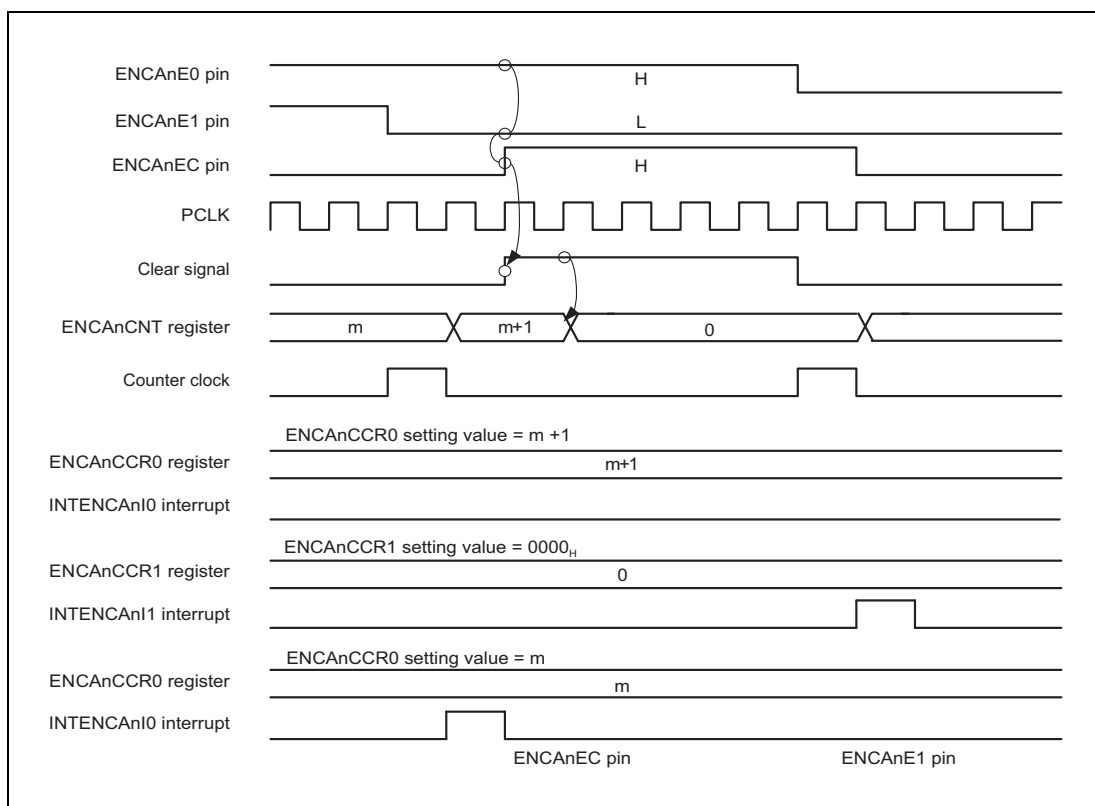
ENCAnE0 pin
H
ENCAnE1 pin
L
ENCAnEC pin
H
PCLK
Clear signal
ENCAnCNT register
m
m+1
0
Counter clock
ENCAnCCR0 setting value = m +1
ENCAnCCR0 register
m+1
INTENCAnI0 interrupt
ENCAnCCR1 setting value = $0000_H$
ENCAnCCR1 register
0
INTENCAnI1 interrupt
ENCAnCCR0 setting value = m
ENCAnCCR0 register
m
INTENCAnI0 interrupt
ENCAnEC pin
ENCAnE1 pin